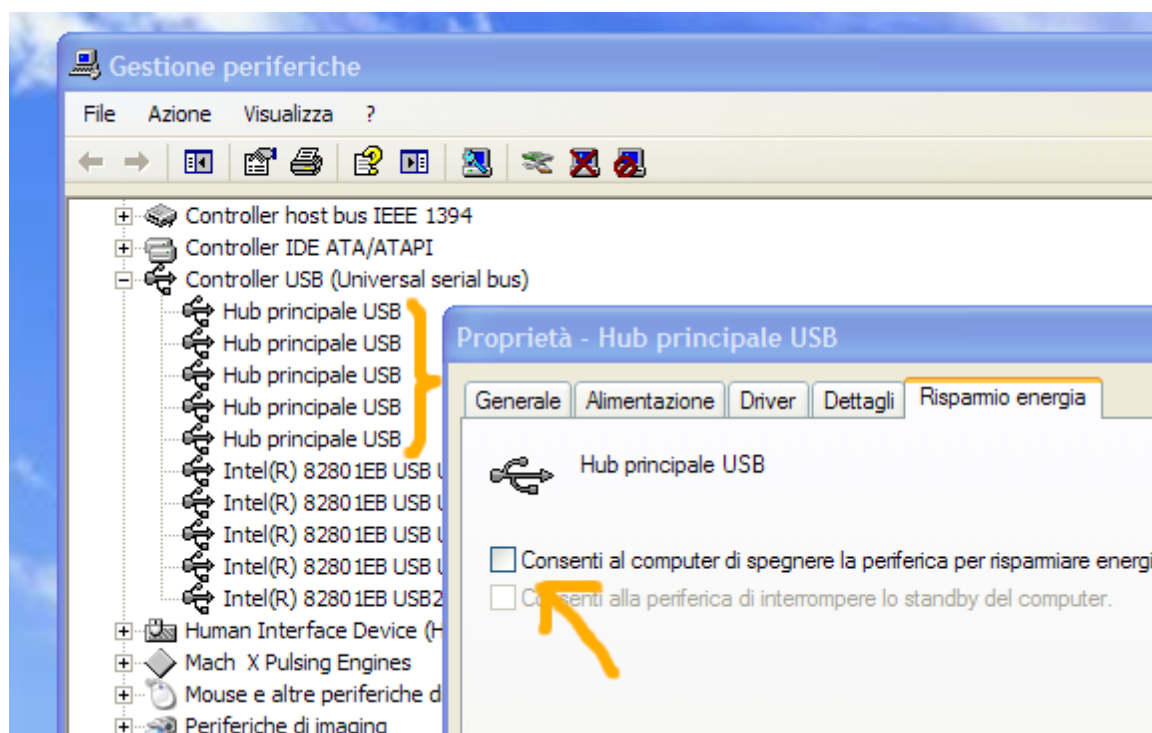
Gestione periferiche

File Azione Visualizza ?

Controller host bus IEEE 1394
Controller IDE ATA/ATAPI
Controller USB (Universal serial bus)
Hub principale USB
Hub principale USB
Hub principale USB
Hub principale USB
Hub principale USB
Intel(R) 82801EB USB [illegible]
Intel(R) 82801EB USB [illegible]
Intel(R) 82801EB USB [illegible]
Intel(R) 82801EB USB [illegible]
Intel(R) 82801EB USB2 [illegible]
Human Interface Device (H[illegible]
Mach X Pulsing Engines
Mouse e altre periferiche d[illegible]
Periferiche di imaging

Proprietà - Hub principale USB

Generale | Alimentazione | Driver | Dettagli | Risparmio energia

Hub principale USB

Consenti al computer di spegnere la periferica per risparmiare energi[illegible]

Co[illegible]senti alla periferica di interrompere lo standby del computer.